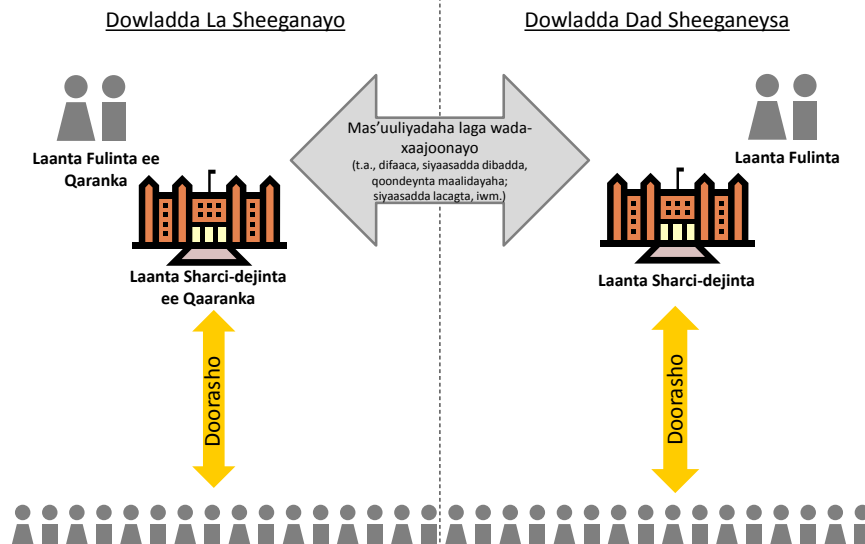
Dowladda La Sheeganayo

Dowladda Dad Sheeganeysa

Laanta Fulinta ee Qaranka

Mas'uuliyadaha laga wada-xaajoonayo
(t.a., difaaca, siyaasadda dibadda, qoondeynta maalidayaha; siyaasadda lacagta, iwm.)

Laanta Fulinta

Laanta Sharci-dejinta ee Qaaranka

Laanta Sharci-dejinta

Doorasho

Doorasho